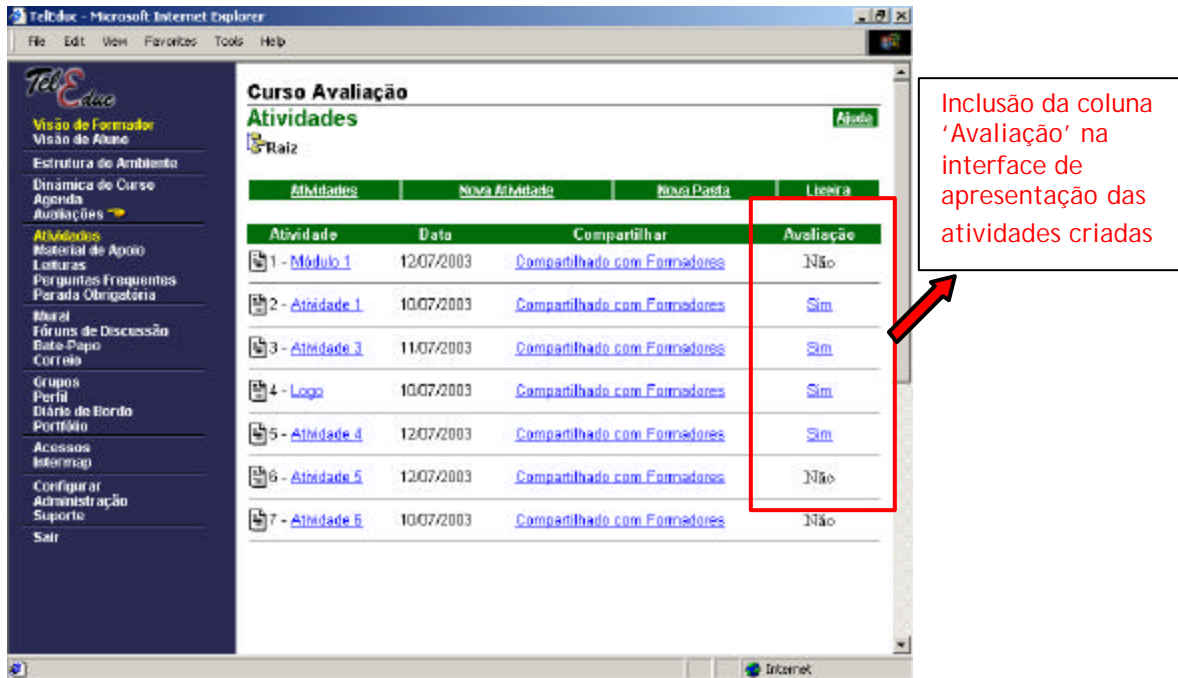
TelEduc - Microsoft Internet Explorer

File Edit View Favorites Tools Help

TelEduc

Visão de Formador
Visão de Aluno

Estrutura do Ambiente

Dinâmica do Curso
Agenda
Avaliações

Atividades
Material de Apoio
Leituras
Perguntas Frequentes
Parada Obrigatória

Mural
Fóruns de Discussão
Bate-Papo
Correio

Grupos
Perfil
Diário de Bordo
Portfólio

Acessos
Intermap

Configurar
Administração
Suporte

Sair

Curso Avaliação

Atividades

Ajuda

Raiz

| Atividades | Nova Atividade | Nova Pasta | Lixeira |
|---|---|---|---|

| Atividade | Data | Compartilhar | Avaliação |
|---|---|---|---|
| 1 - Módulo 1 | 12/07/2003 | Compartilhado com Formadores | Não |
| 2 - Atividade 1 | 10/07/2003 | Compartilhado com Formadores | Sim |
| 3 - Atividade 3 | 11/07/2003 | Compartilhado com Formadores | Sim |
| 4 - Logo | 10/07/2003 | Compartilhado com Formadores | Sim |
| 5 - Atividade 4 | 12/07/2003 | Compartilhado com Formadores | Sim |
| 6 - Atividade 5 | 12/07/2003 | Compartilhado com Formadores | Não |
| 7 - Atividade 6 | 10/07/2003 | Compartilhado com Formadores | Não |

Internet

Inclusão da coluna 'Avaliação' na interface de apresentação das atividades criadas